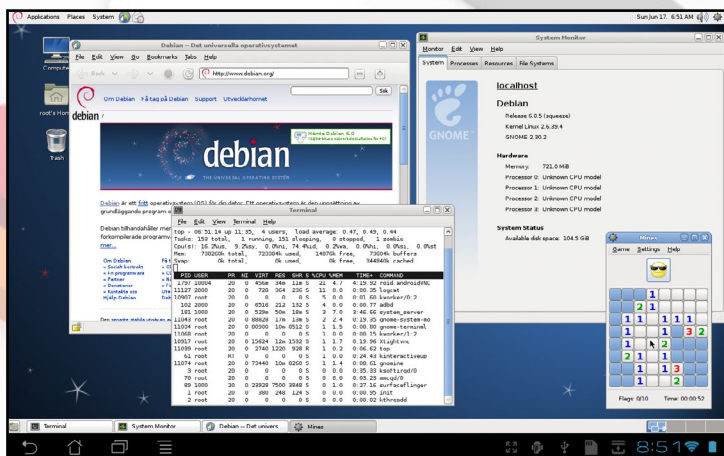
Applications Places System

Sun Jun 17, 6:51 AM

Computer

root's Home

Trash

Debian -- Det universella operativsystemet

File Edit View Go Bookmarks Tabs Help

Back

http://www.debian.org/

Sök

Om Debian Få tag på Debian Support Utvecklarhörnet

debian /

Hämta Debian 6.0

debian

THE UNIVERSAL OPERATING SYSTEM

Debian är ett fritt operativsystem (OS) för din dator. Ett operativsystem är den uppsättning av grundläggande program

Debian tillhandahåller mer förkompilerade programmer mer...

Om Debian
Sociala kontrakt
Fria programvara
Partner
Donationer
Kontakta oss
Hjälp Debian

Terminal

File Edit View Terminal Help

top - 06:51:14 up 11:35, 4 users, load average: 0.47, 0.49, 0.44
Tasks: 153 total, 1 running, 151 sleeping, 0 stopped, 1 zombie
Cpu(s): 16.2%us, 9.2%sy, 0.0%ni, 74.4%id, 0.2%wa, 0.0%hi, 0.0%si, 0.0%st
Mem: 730260k total, 723004k used, 14076k free, 73004k buffers
Swap: 0k total, 0k used, 0k free, 344840k cached

| PID | USER | PR | NI | VIRT | RES | SHR | S | %CPU | %MEM | TIME+ | COMMAND |
|---|---|---|---|---|---|---|---|---|---|---|---|
| 1797 | 10004 | 20 | 0 | 456m | 34m | 11m | S | 21 | 4.7 | 4:19.92 | roid.androidVNC |
| 11127 | 2000 | 20 | 0 | 720 | 364 | 236 | S | 11 | 0.0 | 0:00.35 | logcat |
| 10907 | root | 20 | 0 | 0 | 0 | 0 | S | 0 | 0.0 | 0:01.60 | kworker/0:2 |
| 102 | 2000 | 20 | 0 | 6316 | 212 | 132 | S | 4 | 0.0 | 0:00.77 | adbd |
| 181 | 1000 | 20 | 0 | 529m | 50m | 18m | S | 3 | 7.0 | 3:46.66 | system_server |
| 11034 | root | 20 | 0 | 88828 | 17m | 10m | S | 2 | 2.4 | 0:19.25 | gnome-system-mo |
| 11034 | root | 20 | 0 | 80300 | 10m | 8512 | S | 1 | 1.5 | 0:00.00 | gnome-terminal |
| 11068 | root | 20 | 0 | 0 | 0 | 0 | S | 1 | 0.0 | 0:00.15 | kworker/1:2 |
| 10917 | root | 20 | 0 | 15624 | 12m | 1332 | S | 1 | 1.7 | 0:19.96 | Xtightvnc |
| 11099 | root | 20 | 0 | 3740 | 1220 | 928 | R | 1 | 0.2 | 0:00.62 | top |
| 61 | root | RT | 0 | 0 | 0 | 0 | S | 0 | 0.0 | 0:24.43 | kinteractiveup |
| 11074 | root | 20 | 0 | 73440 | 10m | 8260 | S | 1 | 1.4 | 0:00.01 | gnomine |
| 9 | root | 20 | 0 | 0 | 0 | 0 | S | 0 | 0.0 | 0:35.33 | ksoftirqd/0 |
| 70 | root | 20 | 0 | 0 | 0 | 0 | S | 0 | 0.0 | 0:03.23 | mmcqd/0 |
| 89 | 1000 | 20 | 0 | 28928 | 7500 | 3848 | S | 0 | 1.0 | 0:37.16 | surfaceflinger |
| 1 | root | 20 | 0 | 380 | 248 | 124 | S | 0 | 0.0 | 0:00.95 | init |
| 2 | root | 20 | 0 | 0 | 0 | 0 | S | 0 | 0.0 | 0:00.02 | kthreadd |

System Monitor

Monitor Edit View Help

System Processes Resources File Systems

localhost

Debian

Release 6.0.5 (squeeze)
Kernel Linux 2.6.39.4
GNOME 2.30.2

GNOME

Hardware

Memory: 721.0 MiB
Processor 0: Unknown CPU model
Processor 1: Unknown CPU model
Processor 2: Unknown CPU model
Processor 3: Unknown CPU model

System Status

Available disk space: 104.5 GB

Mines

Game Settings Help

Flags: 0/10 Time: 00:00:52

Terminal System Monitor Debian -- Det univers Mines

8:51